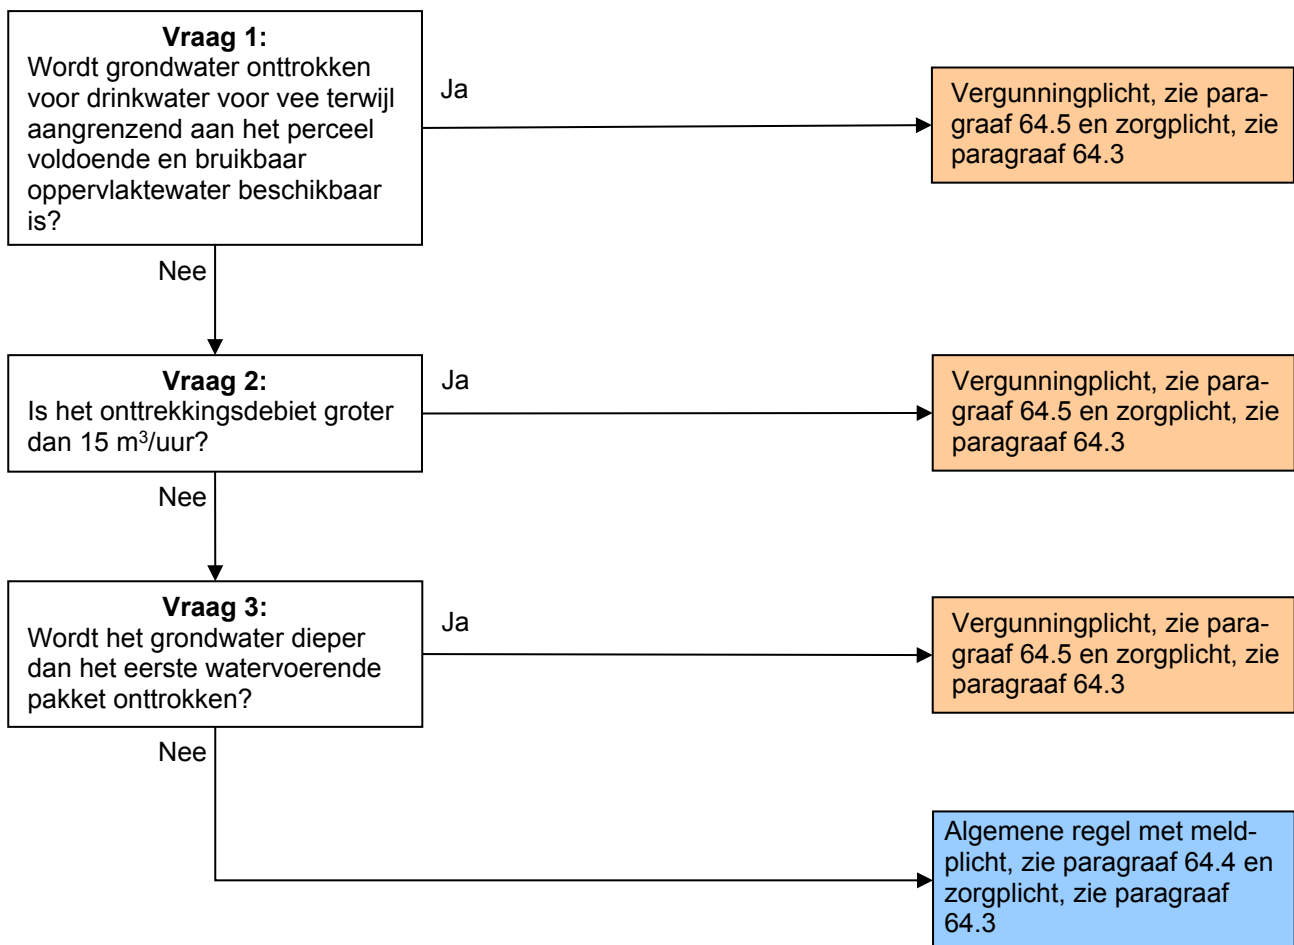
**Vraag 1:**
Wordt grondwater onttrokken voor drinkwater voor vee terwijl aangrenzend aan het perceel voldoende en bruikbaar oppervlaktewater beschikbaar is?

Ja

Vergunningplicht, zie paragraaf 64.5 en zorgplicht, zie paragraaf 64.3

Nee

**Vraag 2:**
Is het onttrekkingsdebiet groter dan 15 $m^3$/uur?

Ja

Vergunningplicht, zie paragraaf 64.5 en zorgplicht, zie paragraaf 64.3

Nee

**Vraag 3:**
Wordt het grondwater dieper dan het eerste watervoerende pakket onttrokken?

Ja

Vergunningplicht, zie paragraaf 64.5 en zorgplicht, zie paragraaf 64.3

Nee

Algemene regel met meldplicht, zie paragraaf 64.4 en zorgplicht, zie paragraaf 64.3